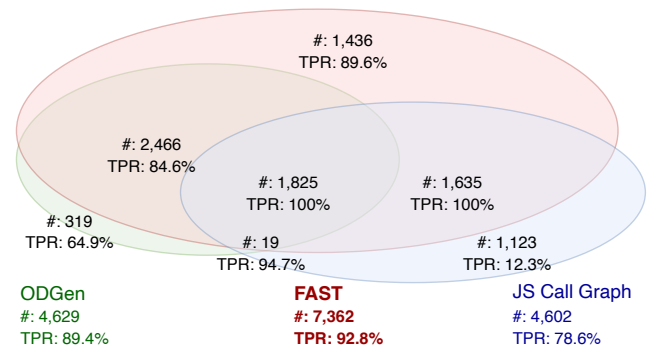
#: 1,436
TPR: 89.6%

#: 2,466
TPR: 84.6%

#: 1,825
TPR: 100%

#: 1,635
TPR: 100%

#: 319
TPR: 64.9%

#: 19
TPR: 94.7%

#: 1,123
TPR: 12.3%

ODGen
#: 4,629
TPR: 89.4%

FAST
#: 7,362
TPR: 92.8%

JS Call Graph
#: 4,602
TPR: 78.6%